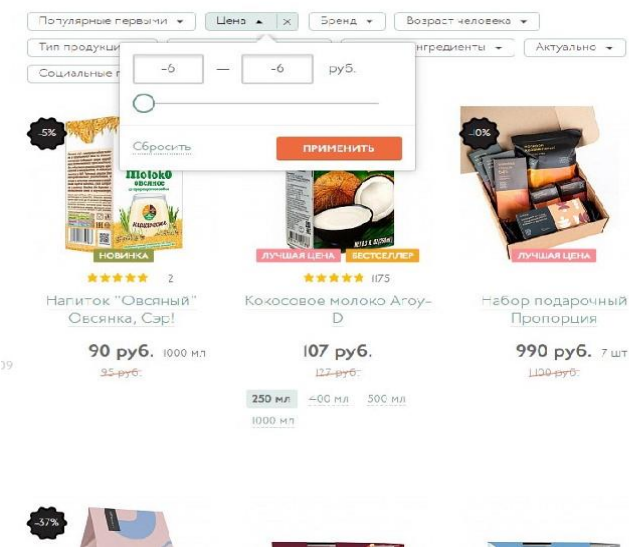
Популярные первыми ▾ Цена ▴ × Бренд ▾ Возраст человека ▾

Тип продукци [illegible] нгредиенты ▾ Актуально ▾

Социальные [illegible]

-6 — -6 руб.

Сбросить ПРИМЕНИТЬ

-5%

Moloko овсяное

НОВИНКА

★★★★★ 2

Напиток "Овсяный" Овсянка, Сэр!

90 руб. 1000 мл

95 руб.

ЛУЧШАЯ ЦЕНА БЕСТСЕЛЛЕР

★★★★★ 1175

Кокосовое молоко Агоу-D

107 руб.

127 руб.

250 мл 400 мл 500 мл

1000 мл

-0%

ЛУЧШАЯ ЦЕНА

Набор подарочный Пропорция

990 руб. 7 шт

1100 руб.

09

-37%